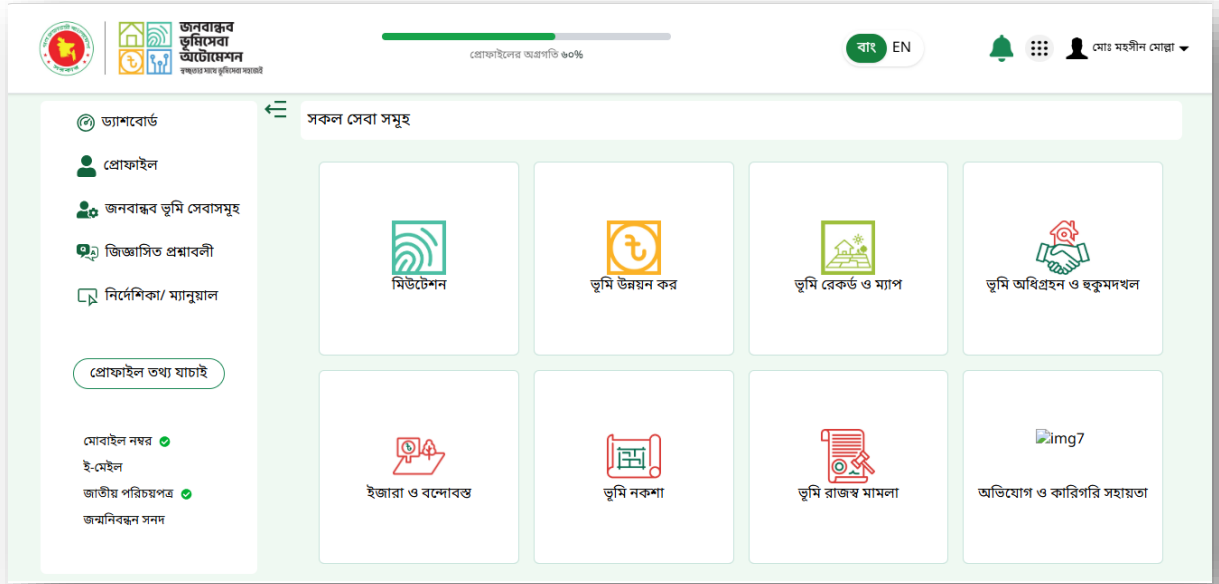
জনবান্ধব ভূমিসেবা অটোমেশন
কৃষকদের সাথে ভূমিসেবা সহায়তা

প্রোফাইলের অগ্রগতি ৬০%

বাং EN

মোঃ মহসীন মোল্লা

ড্যাশবোর্ড
প্রোফাইল
জনবান্ধব ভূমি সেবাসমূহ
জিজ্ঞাসিত প্রশ্নাবলী
নির্দেশিকা/ ম্যানুয়াল

প্রোফাইল তথ্য যাচাই

মোবাইল নম্বর
ই-মেইল
জাতীয় পরিচয়পত্র
জন্মনিবন্ধন সনদ

সকল সেবা সমূহ

মিউটেশন
ভূমি উন্নয়ন কর
ভূমি রেকর্ড ও ম্যাপ
ভূমি অধিগ্রহন ও হুকুমদখল
ইজারা ও বন্দোবস্ত
ভূমি নকশা
ভূমি রাজস্ব মামলা
img7
অভিযোগ ও কারিগরি সহায়তা